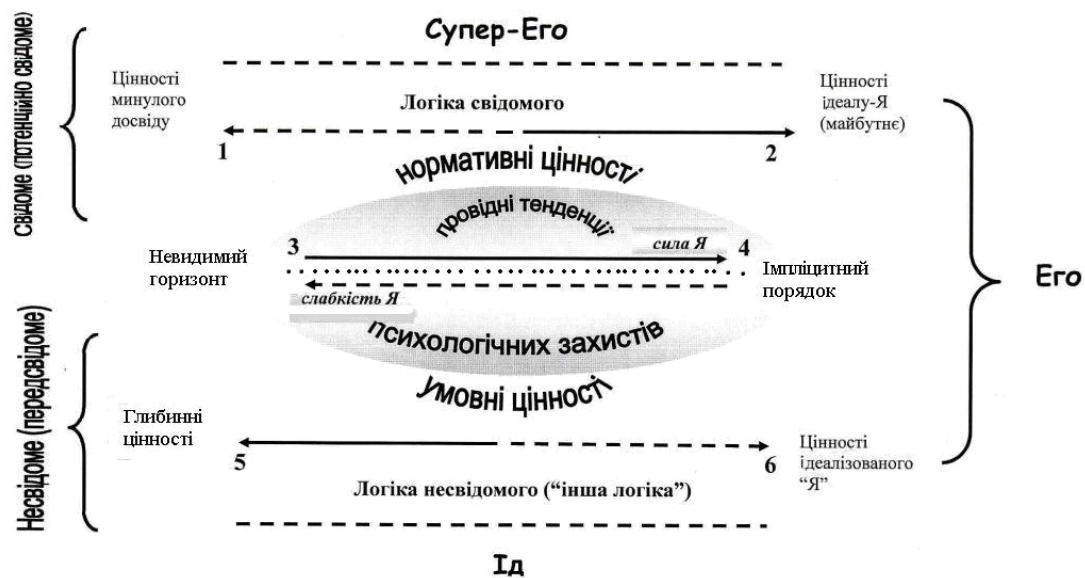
Супер-Его

Свідоме (потенційно свідоме)

Цінності минулого досвіду

Логіка свідомого

Цінності ідеалу-Я (майбутнє)

1

2

нормативні цінності

провідні тенденції

Невидимий горизонт

3

сила Я

4

Імпліцитний порядок

слабкість Я

психологічних захистів

умовні цінності

Его

Несвідоме (передсвідоме)

Глибинні цінності

5

6

Цінності ідеалізованого "Я"

Логіка несвідомого ("інша логіка")

Ід